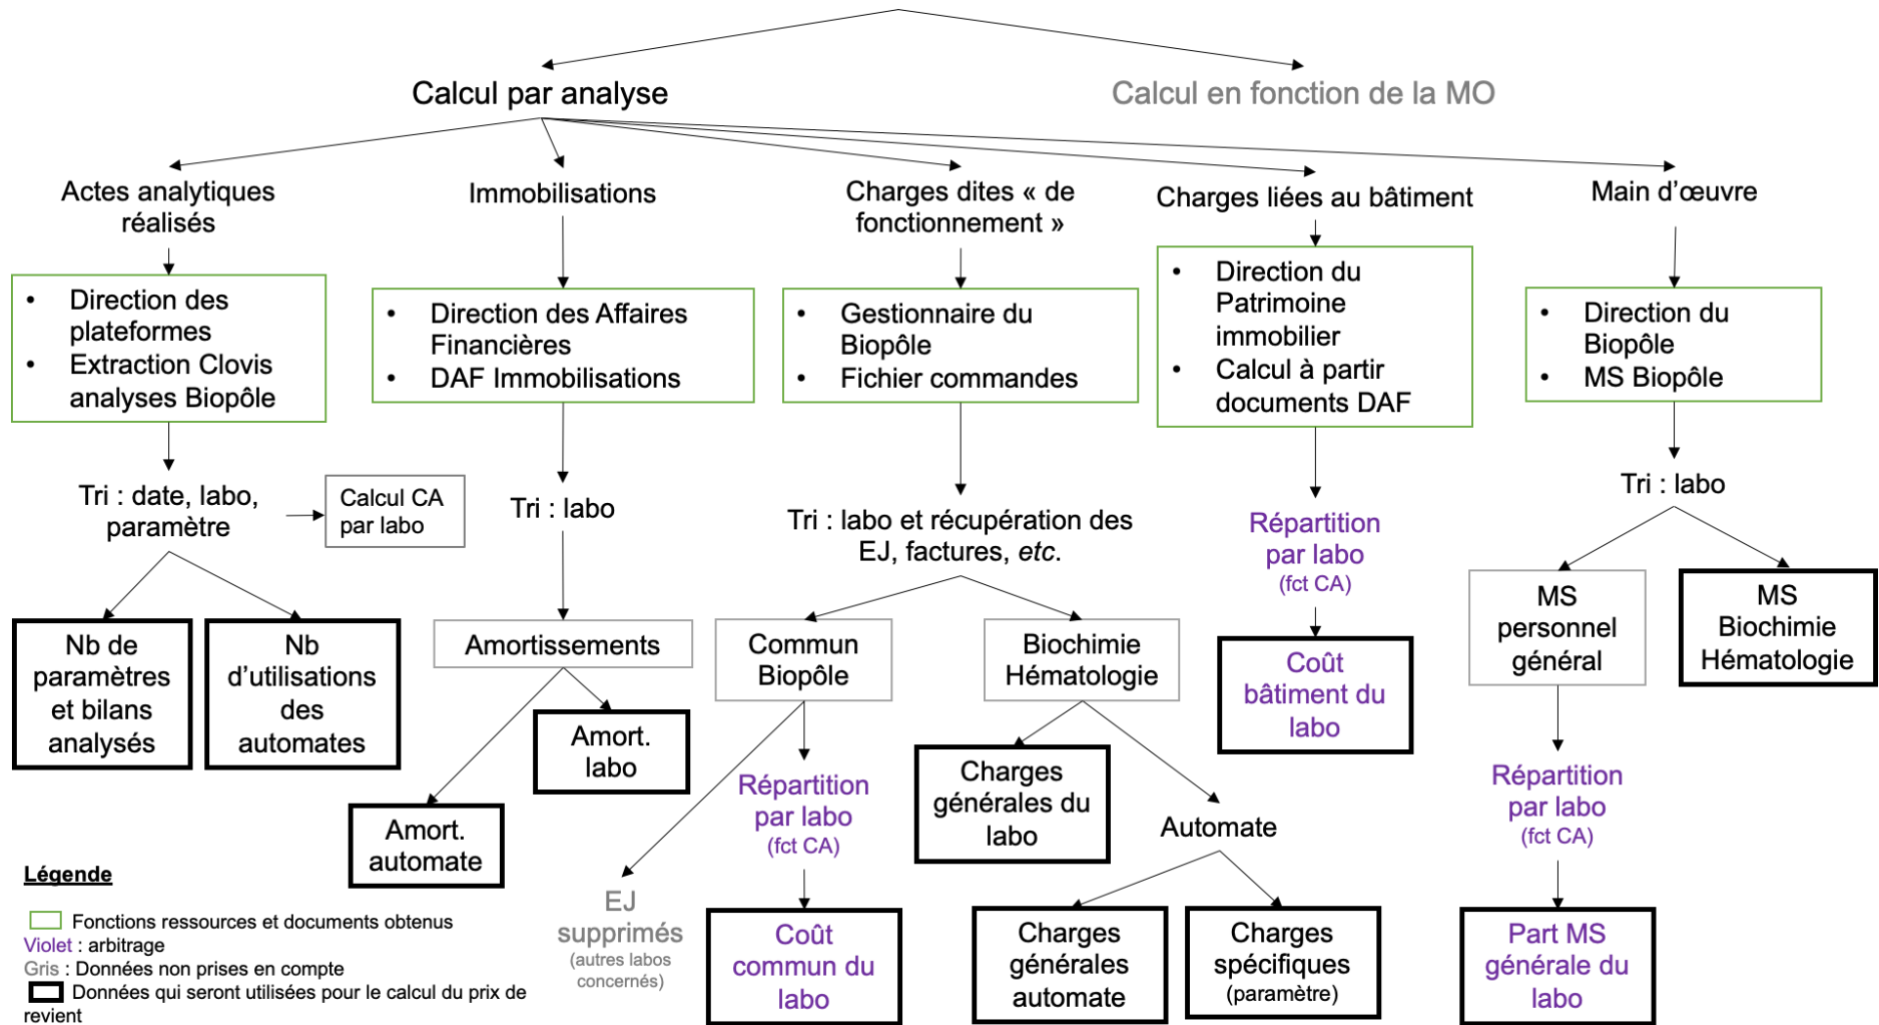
Calcul par analyse

Calcul en fonction de la MO

Actes analytiques réalisés

- Direction des plateformes
- Extraction Clovis analyses Biopôle

Tri : date, labo, paramètre

Calcul CA par labo

Nb de paramètres et bilans analysés

Nb d'utilisations des automates

Immobilisations

- Direction des Affaires Financières
- DAF Immobilisations

Tri : labo

Amortissements

Amort. labo

Amort. automate

Charges dites « de fonctionnement »

- Gestionnaire du Biopôle
- Fichier commandes

Tri : labo et récupération des EJ, factures, *etc.*

Commun Biopôle

EJ supprimés (autres labos concernés)

Répartition par labo (fct CA)

Coût commun du labo

Biochimie Hématologie

Charges générales du labo

Automate

Charges générales automate

Charges spécifiques (paramètre)

Charges liées au bâtiment

- Direction du Patrimoine immobilier
- Calcul à partir documents DAF

Répartition par labo (fct CA)

Coût bâtiment du labo

Main d'œuvre

- Direction du Biopôle
- MS Biopôle

Tri : labo

MS personnel général

MS Biochimie Hématologie

Répartition par labo (fct CA)

Part MS générale du labo

Légende

Fonctions ressources et documents obtenus
Violet : arbitrage
Gris : Données non prises en compte
Données qui seront utilisées pour le calcul du prix de revient